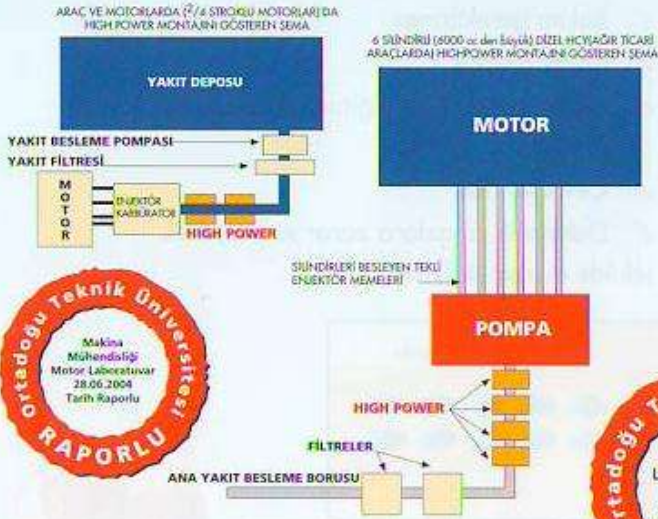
ARAÇ VE MOTORLARDA (2/4 STROKLU MOTORLAR) DA HIGH POWER MONTAJINI GÖSTEREN ŞEMA

YAKIT DEPOSU

YAKIT BESLEME POMPASI

YAKIT FİLTRESİ

MOTOR

ENJEKTÖR KARBURATÖR

HIGH POWER

6 SİLİNDİRLİ (6000 cc den büyük) DİZEL HCV(AĞIR TİCARİ ARAÇLARDA) HIGHPOWER MONTAJINI GÖSTEREN ŞEMA

MOTOR

SİLİNDİRLERİ BESLEYEN TEKLİ ENJEKTÖR MEMELERİ

POMPA

HIGH POWER

FİLTRELER

ANA YAKIT BESLEME BORUSU

Ortadoğu Teknik Üniversitesi RAPORLU

Makina Mühendisliği Motor Laboratuvar 28.06.2004 Tarih Raporlu

Ortadoğu T